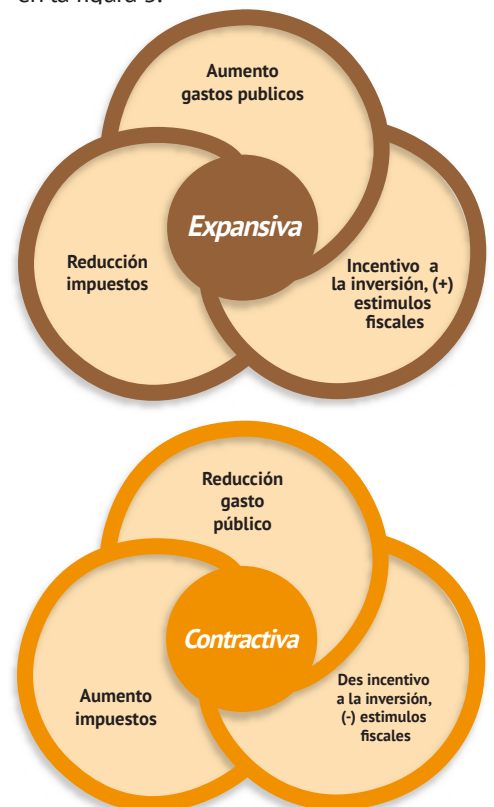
en la figura 5.

Aumento gastos publicos

Expansiva

Reducción impuestos

Incentivo a la inversión, (+) estimulos fiscales

Reducción gasto público

Contractiva

Aumento impuestos

Des incentivo a la inversión, (-) estimulos fiscales